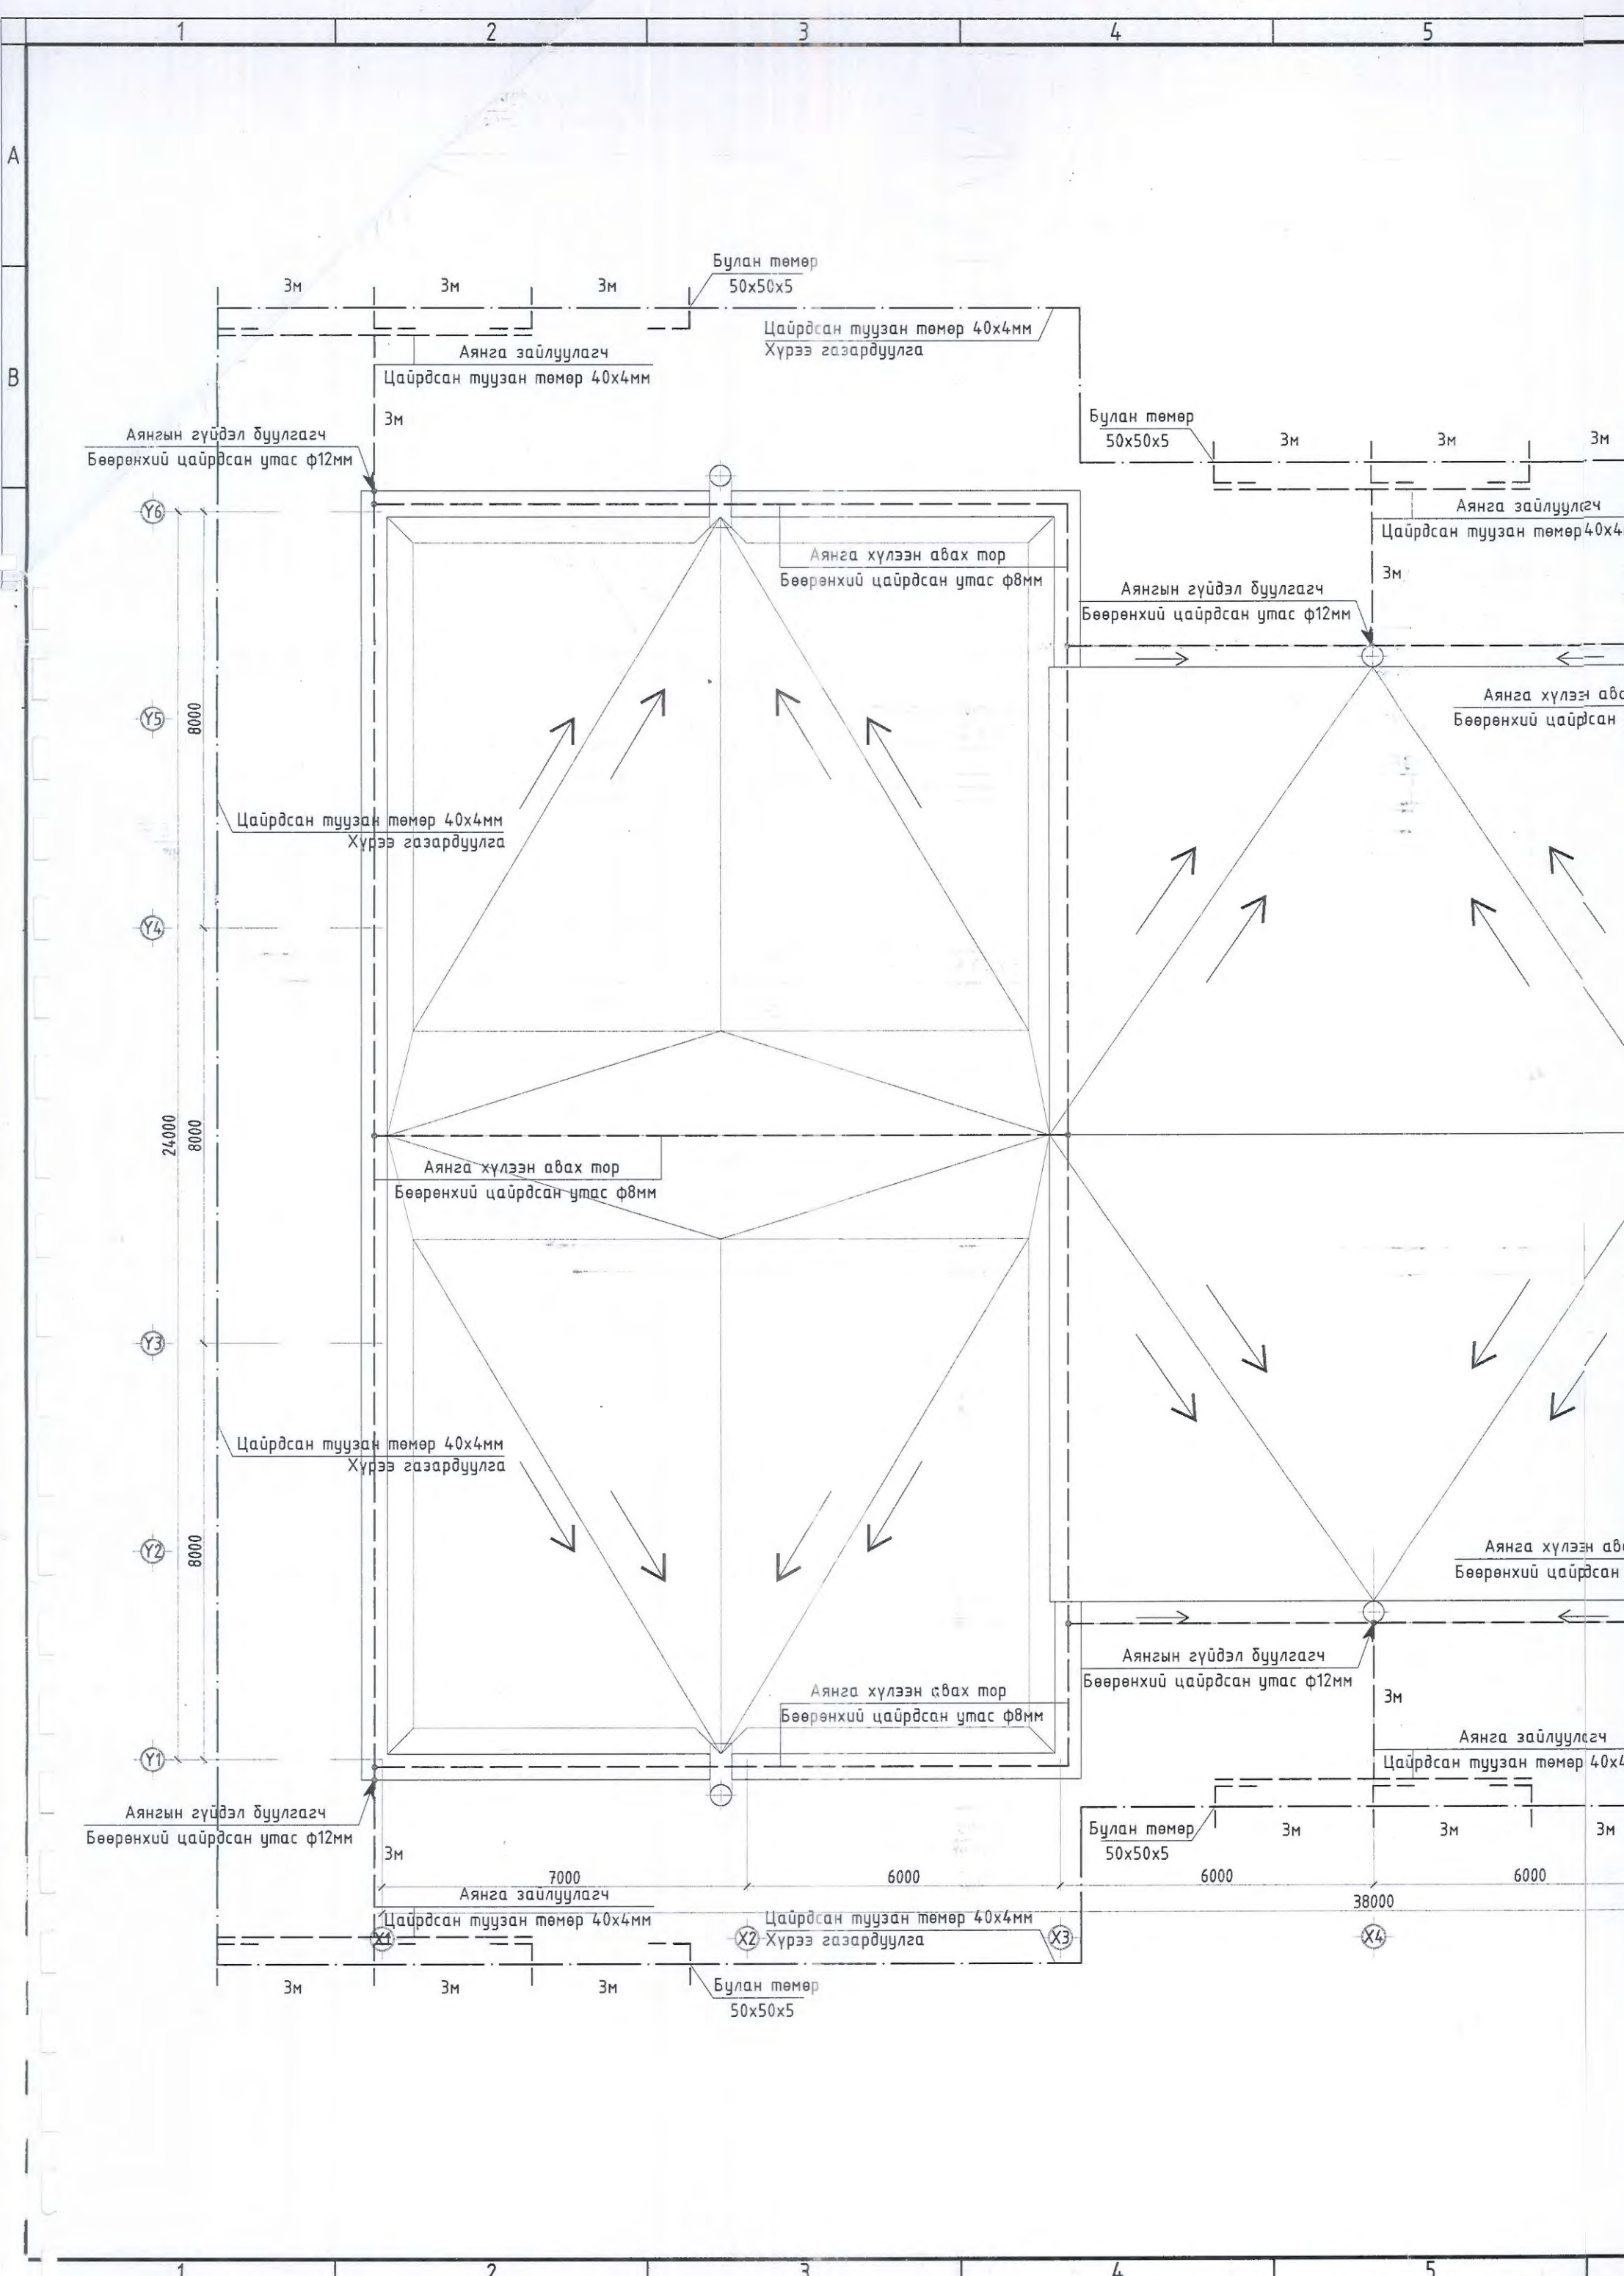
1 2 3 4 5

A

B

Булан төмөр
50x50x5

3м 3м 3м

Цайрдсан туузан төмөр 40x4мм
Хүрээ газардуулга

Аянга зайлуулагч
Цайрдсан туузан төмөр 40x4мм

3м

Булан төмөр
50x50x5

3м 3м 3м

Аянгын гүйдэл буулгагч
Бөөрөнхий цайрдсан утас ф12мм

Y6

Аянга зайлуулагч
Цайрдсан туузан төмөр40x4

Аянга хүлээн авах тор
Бөөрөнхий цайрдсан утас ф8мм

3м

Аянгын гүйдэл буулгагч
Бөөрөнхий цайрдсан утас ф12мм

Аянга хүлээн аб
Бөөрөнхий цайрдсан

Y5

8000

Цайрдсан туузан төмөр 40x4мм
Хүрээ газардуулга

Y4

24000

8000

Аянга хүлээн авах тор
Бөөрөнхий цайрдсан утас ф8мм

Y3

Цайрдсан туузан төмөр 40x4мм
Хүрээ газардуулга

Y2

8000

Аянга хүлээн аб
Бөөрөнхий цайрдсан

Аянгын гүйдэл буулгагч
Бөөрөнхий цайрдсан утас ф12мм

Аянга хүлээн авах тор
Бөөрөнхий цайрдсан утас ф8мм

3м

Аянга зайлуулагч
Цайрдсан туузан төмөр 40x4

Y1

Аянгын гүйдэл буулгагч
Бөөрөнхий цайрдсан утас ф12мм

Булан төмөр
50x50x5

3м 3м 3м

3м

7000 6000 6000 6000

Аянга зайлуулагч
Цайрдсан туузан төмөр 40x4мм

38000

Цайрдсан туузан төмөр 40x4мм
Хүрээ газардуулга

X1 X2 X3 X4

3м 3м 3м

Булан төмөр
50x50x5

1 2 3 4 5